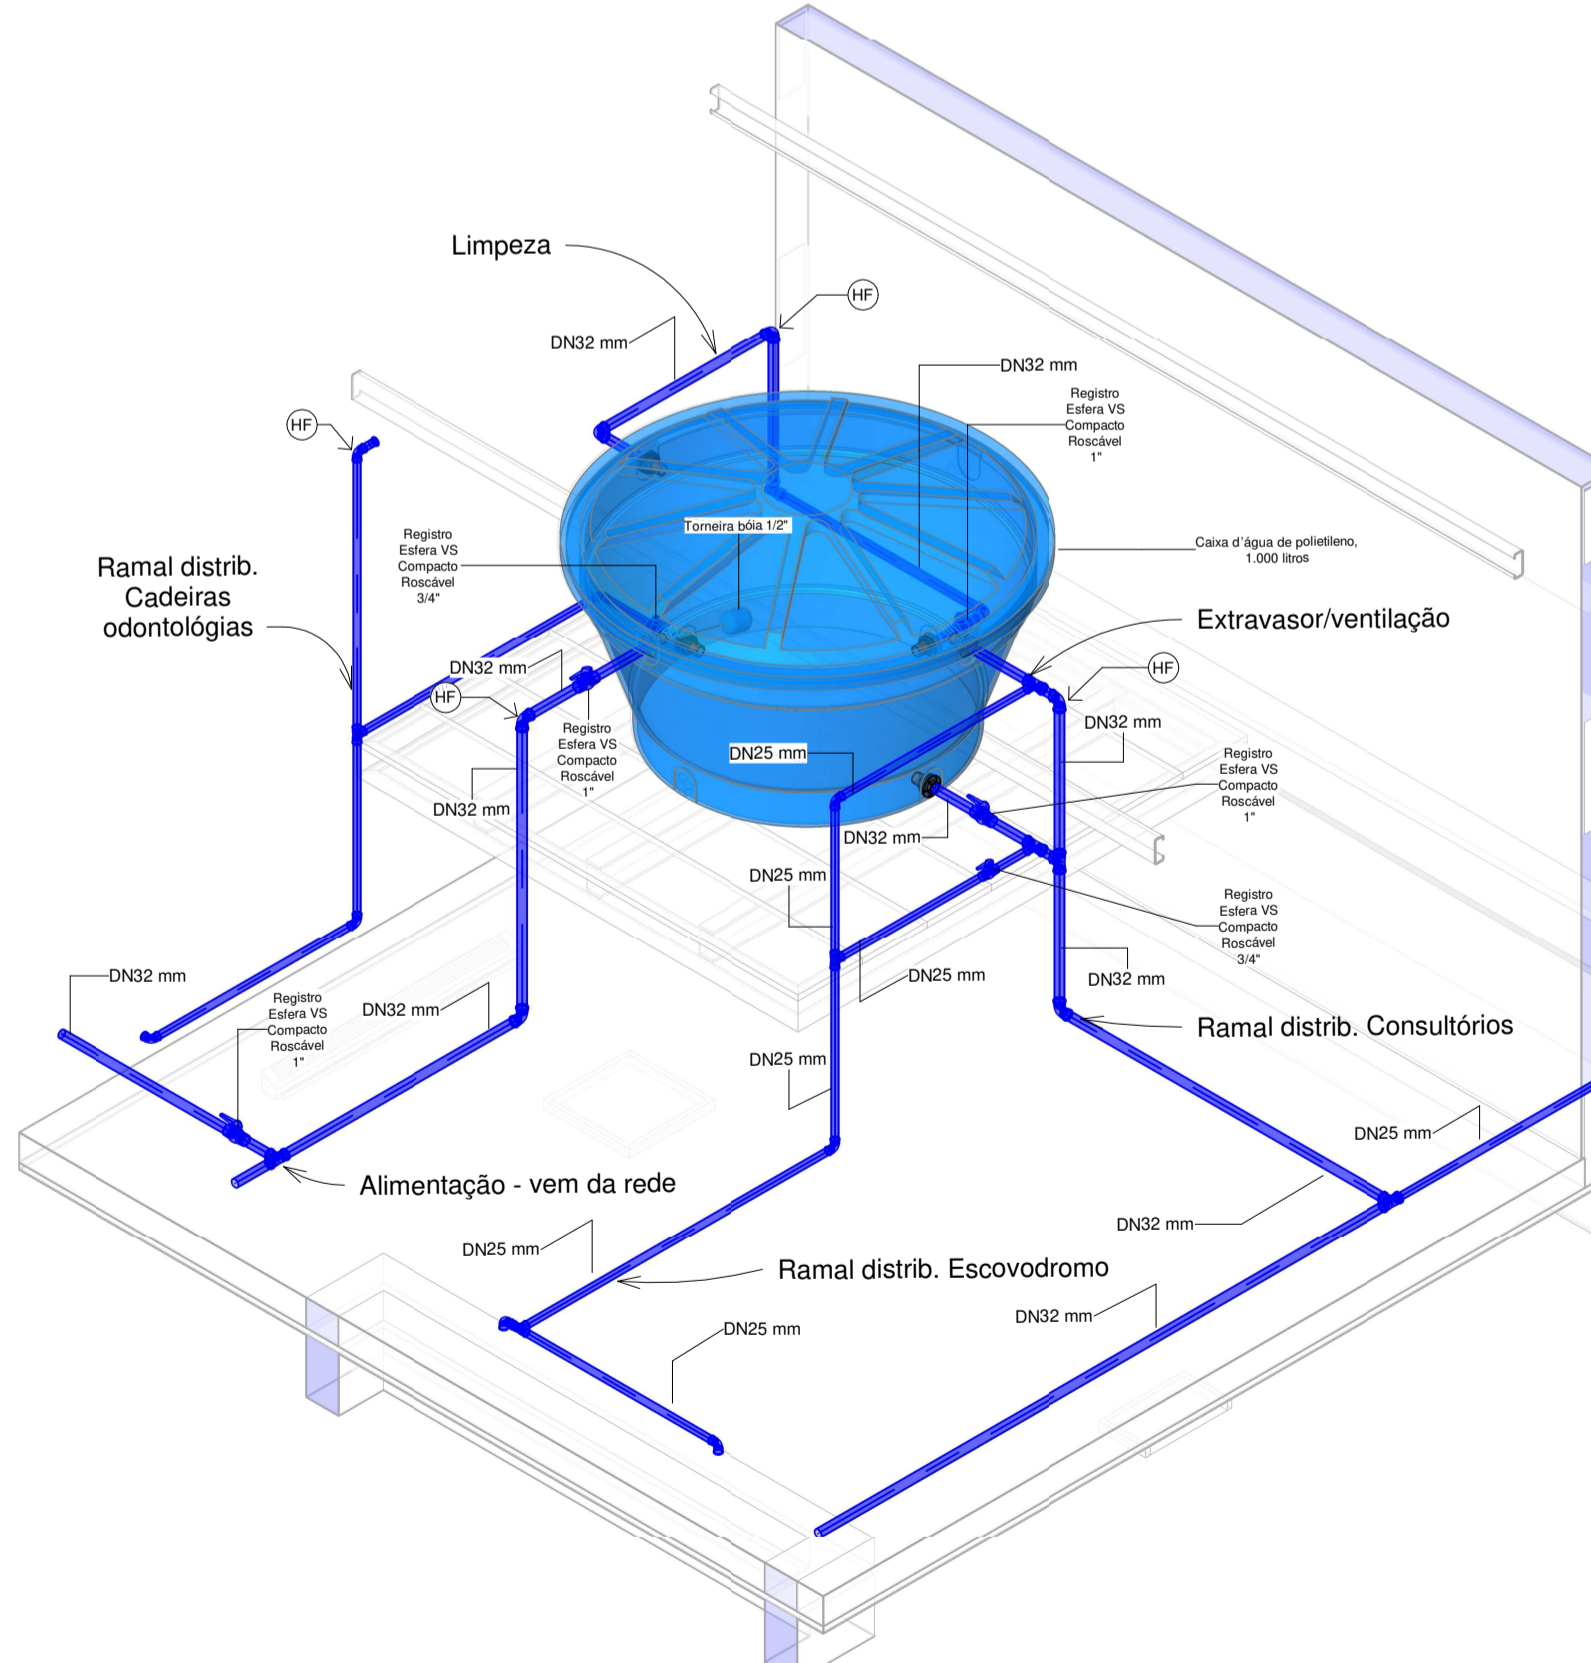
Limpeza

HF

DN32 mm

DN32 mm

Registro Esfera VS Compacto Roscável 1"

HF

Ramal distrib. Cadeiras odontológias

Registro Esfera VS Compacto Roscável 3/4"

Torneira bóia 1/2"

Caixa d'água de polietileno, 1.000 litros

Extravasor/ventilação

DN32 mm

HF

HF

Registro Esfera VS Compacto Roscável 1"

DN32 mm

DN25 mm

Registro Esfera VS Compacto Roscável 1"

DN32 mm

DN32 mm

DN25 mm

Registro Esfera VS Compacto Roscável 3/4"

DN32 mm

DN25 mm

DN32 mm

Registro Esfera VS Compacto Roscável 1"

DN32 mm

Ramal distrib. Consultórios

DN25 mm

DN25 mm

Alimentação - vem da rede

DN32 mm

DN25 mm

Ramal distrib. Escovodromo

DN32 mm

DN25 mm